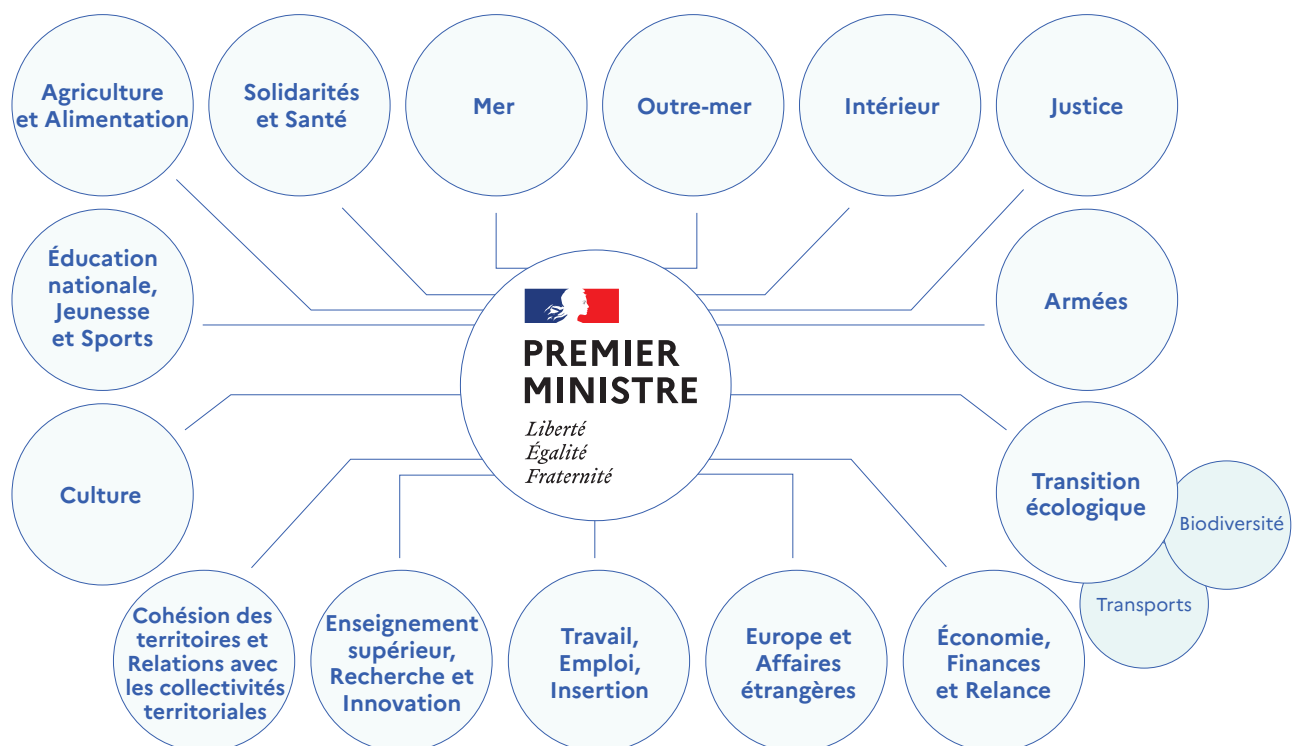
Agriculture et Alimentation

Solidarités et Santé

Mer

Outre-mer

Intérieur

Justice

Éducation nationale, Jeunesse et Sports

PREMIER MINISTRE
Liberté
Égalité
Fraternité

Armées

Culture

Transition écologique

Biodiversité

Transports

Cohésion des territoires et Relations avec les collectivités territoriales

Enseignement supérieur, Recherche et Innovation

Travail, Emploi, Insertion

Europe et Affaires étrangères

Économie, Finances et Relance